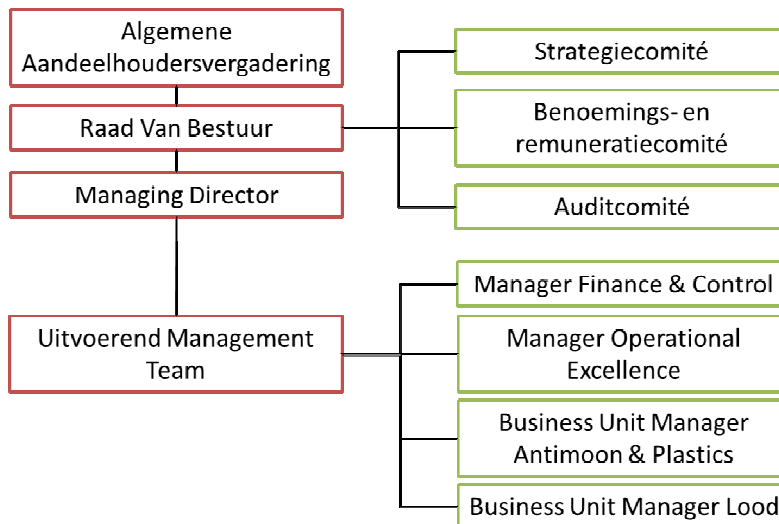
Algemene Aandeelhoudersvergadering

Raad Van Bestuur

Managing Director

Uitvoerend Management Team

Strategiecomité

Benoemings- en remuneratiecomité

Auditcomité

Manager Finance & Control

Manager Operational Excellence

Business Unit Manager Antimoon & Plastics

Business Unit Manager Lood